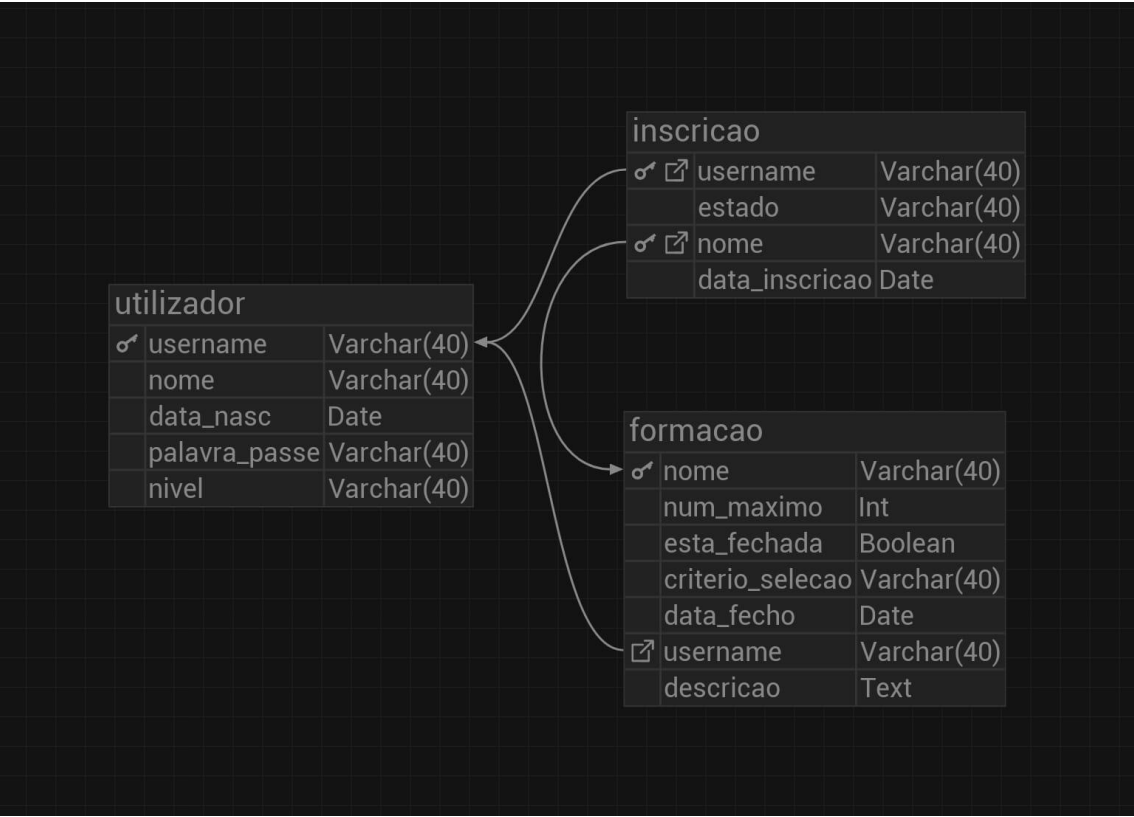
inscricao

| | |
|---|---|
| username | Varchar(40) |
| estado | Varchar(40) |
| nome | Varchar(40) |
| data_inscricao | Date |

utilizador

| | |
|---|---|
| username | Varchar(40) |
| nome | Varchar(40) |
| data_nasc | Date |
| palavra_passe | Varchar(40) |
| nivel | Varchar(40) |

formacao

| | |
|---|---|
| nome | Varchar(40) |
| num_maximo | Int |
| esta_fechada | Boolean |
| criterio_selecao | Varchar(40) |
| data_fecho | Date |
| username | Varchar(40) |
| descricao | Text |